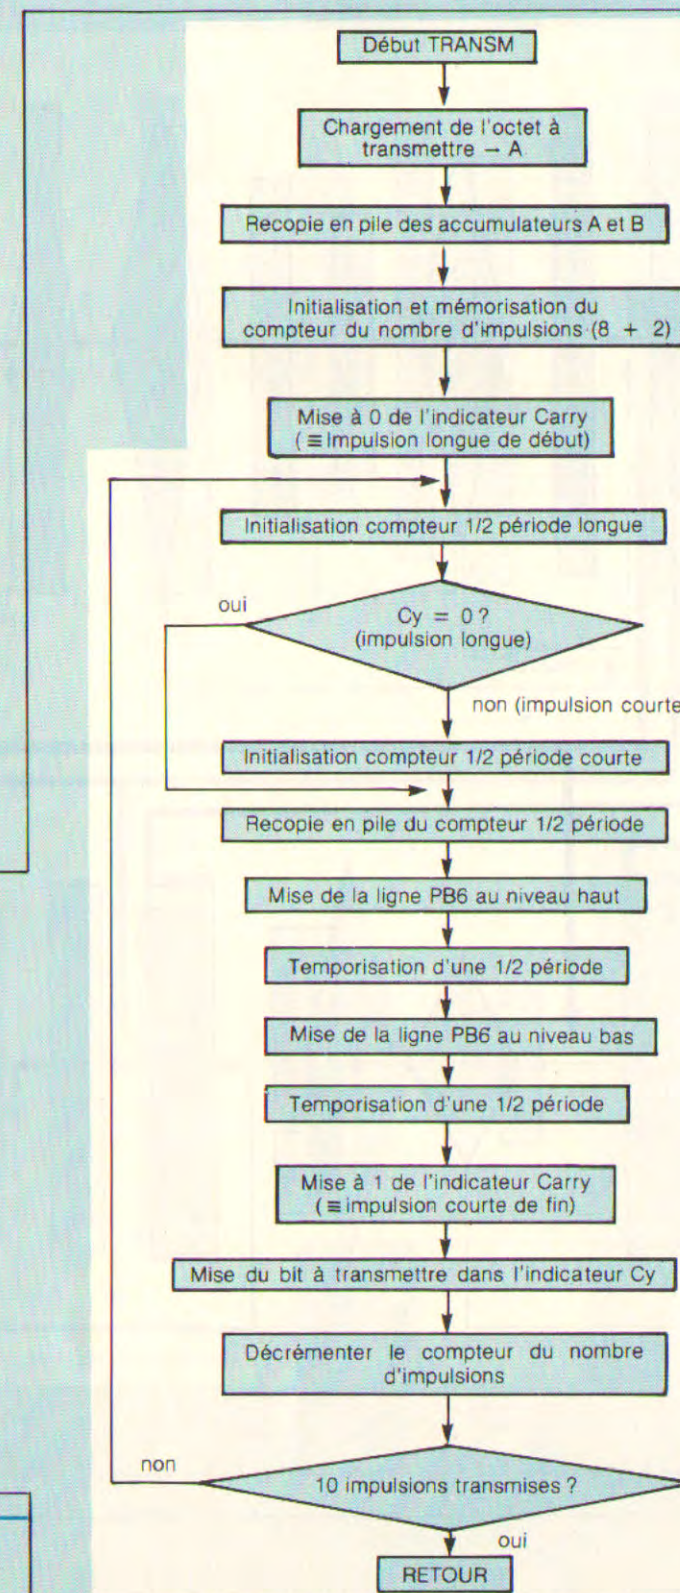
Début TRANSM

Chargement de l'octet à transmettre → A

Recopie en pile des accumulateurs A et B

Initialisation et mémorisation du compteur du nombre d'impulsions (8 + 2)

Mise à 0 de l'indicateur Carry ($\equiv$ Impulsion longue de début)

Initialisation compteur 1/2 période longue

oui

Cy = 0 ? (impulsion longue)

non (impulsion courte

Initialisation compteur 1/2 période courte

Recopie en pile du compteur 1/2 période

Mise de la ligne PB6 au niveau haut

Temporisation d'une 1/2 période

Mise de la ligne PB6 au niveau bas

Temporisation d'une 1/2 période

Mise à 1 de l'indicateur Carry ($\equiv$ impulsion courte de fin)

Mise du bit à transmettre dans l'indicateur Cy

Décrémenter le compteur du nombre d'impulsions

non

10 impulsions transmises ?

oui

RETOUR